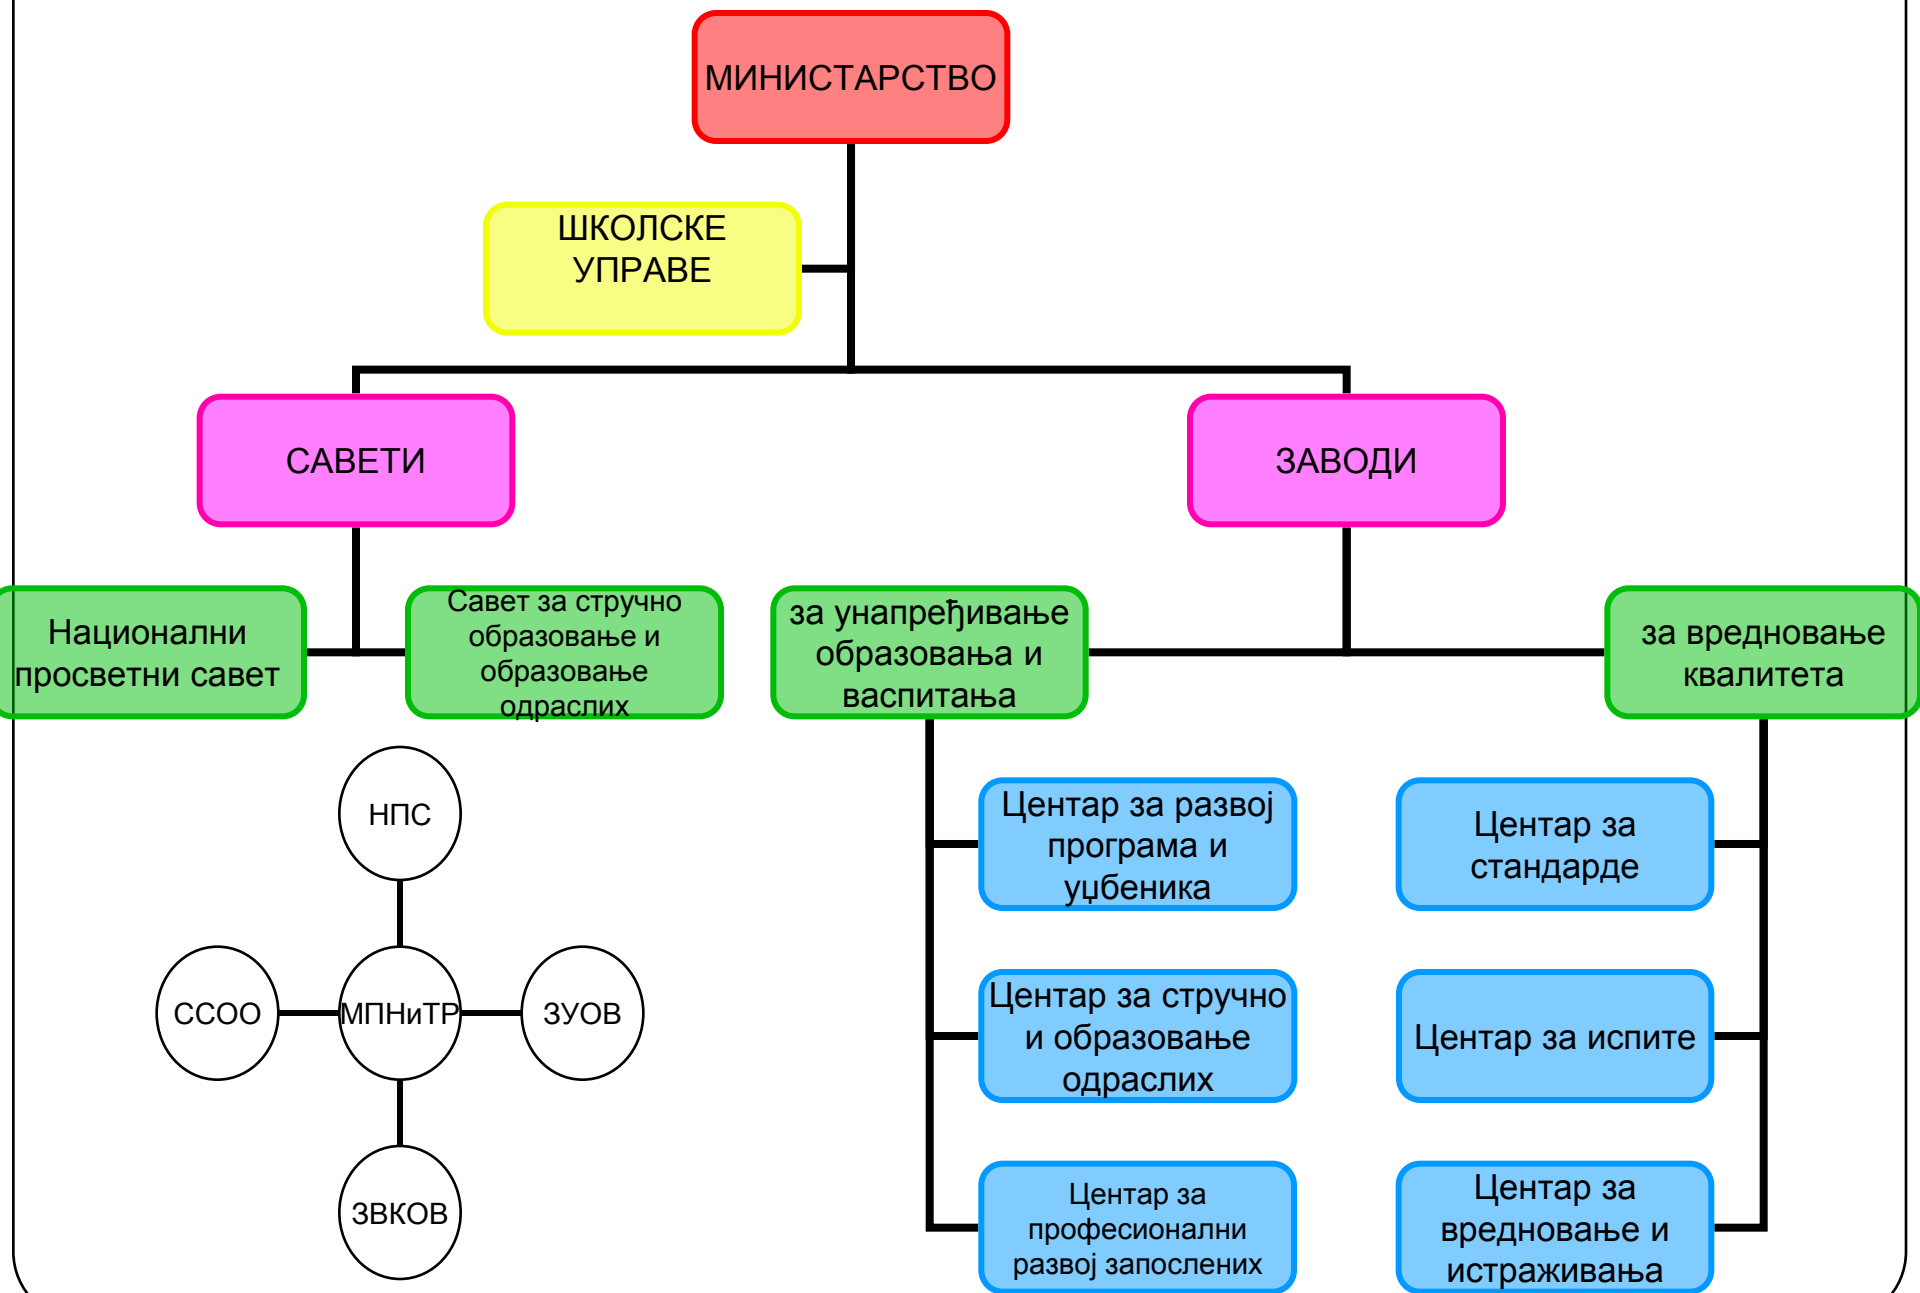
МИНИСТАРСТВО

ШКОЛСКЕ УПРАВЕ

САВЕТИ

ЗАВОДИ

Национални просветни савет

Савет за стручно образовање и образовање одраслих

за унапређивање образовања и васпитања

за вредновање квалитета

НПС

ССОО

МПНиТР

ЗУОВ

ЗВКОВ

Центар за развој програма и уџбеника

Центар за стручно и образовање одраслих

Центар за професионални развој запослених

Центар за стандарде

Центар за испите

Центар за вредновање и истраживања